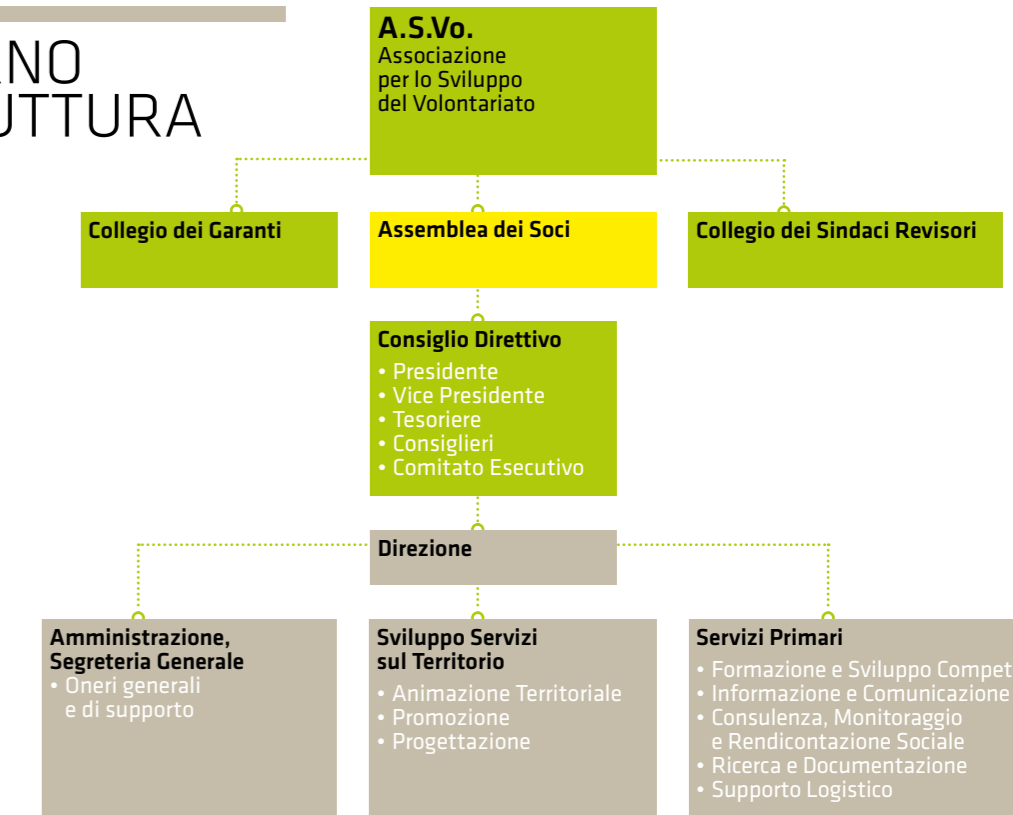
ANO
UTTURA

A.S.Vo.
Associazione per lo Sviluppo del Volontariato

Collegio dei Garanti

Assemblea dei Soci

Collegio dei Sindaci Revisori

Consiglio Direttivo
• Presidente
• Vice Presidente
• Tesoriere
• Consiglieri
• Comitato Esecutivo

Direzione

Amministrazione, Segreteria Generale
• Oneri generali e di supporto

Sviluppo Servizi sul Territorio
• Animazione Territoriale
• Promozione
• Progettazione

Servizi Primari
• Formazione e Sviluppo Compet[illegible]
• Informazione e Comunicazione
• Consulenza, Monitoraggio e Rendicontazione Sociale
• Ricerca e Documentazione
• Supporto Logistico